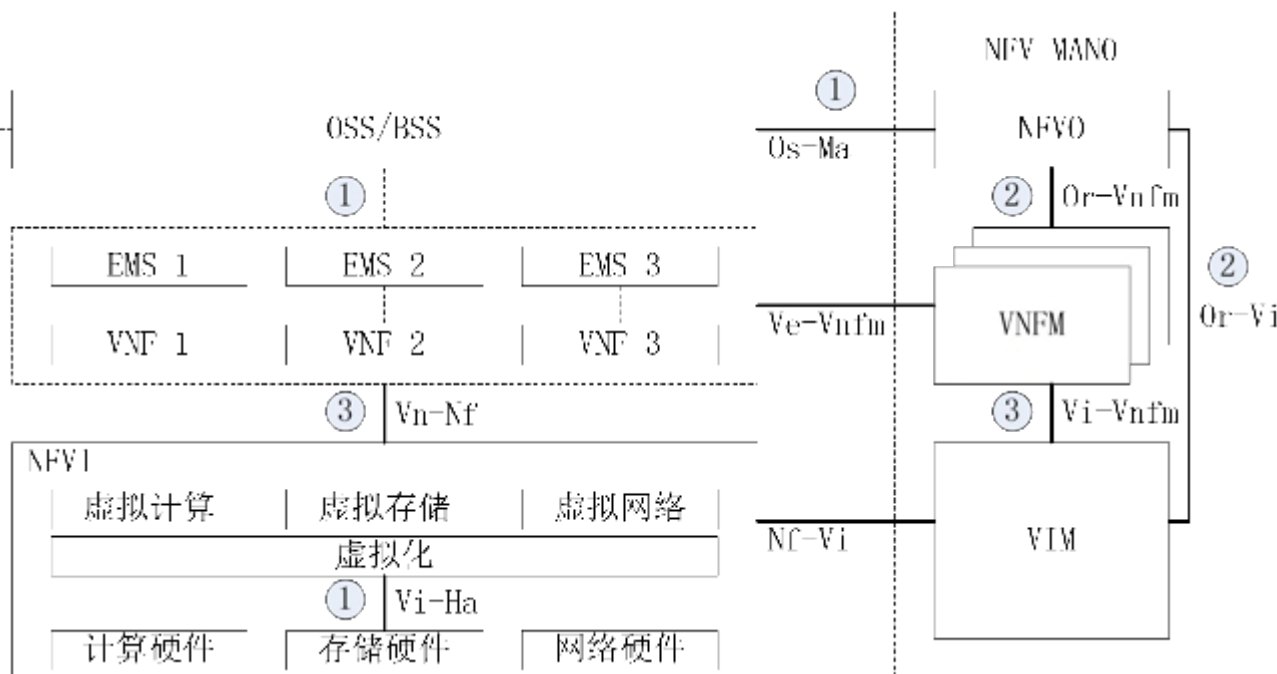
NFV MANO

OSS/BSS

①

Os-Ma

NFVO

①

②

Or-Vnfm

EMS 1

EMS 2

EMS 3

②

Or-Vi

Ve-Vnfm

VNFM

VNF 1

VNF 2

VNF 3

③

Vn-Nf

③

Vi-Vnfm

NFVI

虚拟计算

虚拟存储

虚拟网络

Nf-Vi

VIM

虚拟化

①

Vi-Ha

计算硬件

存储硬件

网络硬件